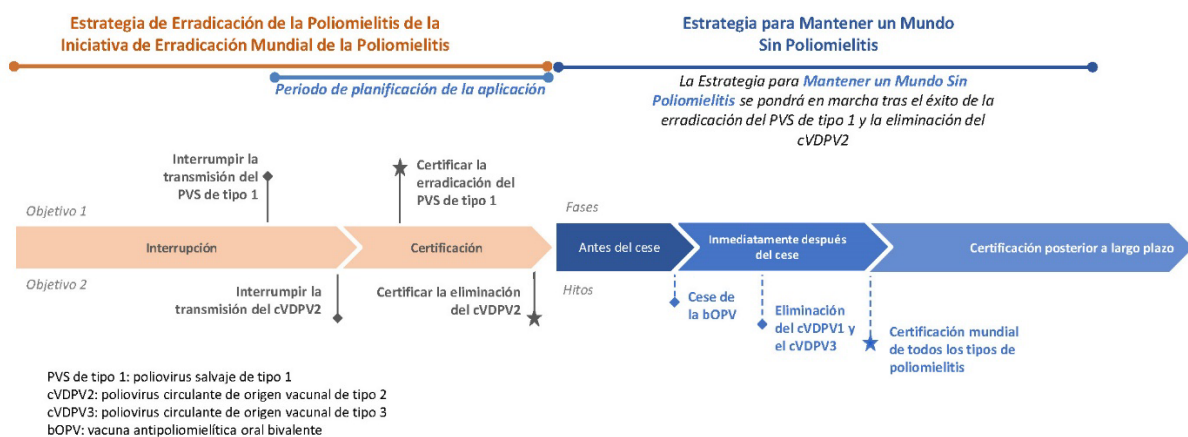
Estrategia de Erradicación de la Poliomielitis de la Iniciativa de Erradicación Mundial de la Poliomielitis

Estrategia para Mantener un Mundo Sin Poliomielitis

Periodo de planificación de la aplicación

La Estrategia para Mantener un Mundo Sin Poliomielitis se pondrá en marcha tras el éxito de la erradicación del PVS de tipo 1 y la eliminación del cVDPV2

Interrumpir la transmisión del PVS de tipo 1

Certificar la erradicación del PVS de tipo 1

Objetivo 1

Fases

Interrupción

Certificación

Antes del cese

Inmediatamente después del cese

Certificación posterior a largo plazo

Objetivo 2

Hitos

Interrumpir la transmisión del cVDPV2

Certificar la eliminación del cVDPV2

Cese de la bOPV

Eliminación del cVDPV1 y el cVDPV3

Certificación mundial de todos los tipos de poliomielitis

PVS de tipo 1: poliovirus salvaje de tipo 1
cVDPV2: poliovirus circulante de origen vacunal de tipo 2
cVDPV3: poliovirus circulante de origen vacunal de tipo 3
bOPV: vacuna antipoliomielítica oral bivalente